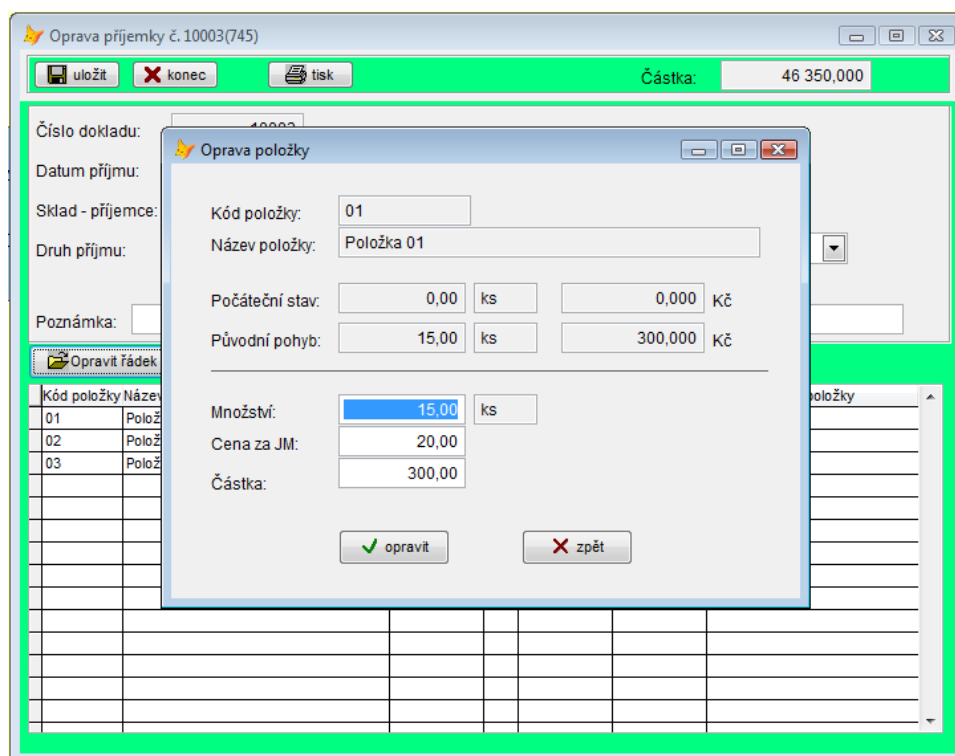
Oprava příjemky č. 10003(745)

uložit
konec
tisk
Částka:
46 350,000

Číslo dokladu:
Datum příjmu:
Sklad - příjemce:
Druh příjmu:
Poznámka:
Opravit řádek

| Kód položky | Název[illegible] | položky |
|---|---|---|
| 01 | Polož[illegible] | |
| 02 | Polož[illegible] | |
| 03 | Polož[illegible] | |

Oprava položky

Kód položky:
01
Název položky:
Položka 01
Počáteční stav:
0,00
ks
0,000
Kč
Původní pohyb:
15,00
ks
300,000
Kč
Množství:
15,00
ks
Cena za JM:
20,00
Částka:
300,00

opravit
zpět